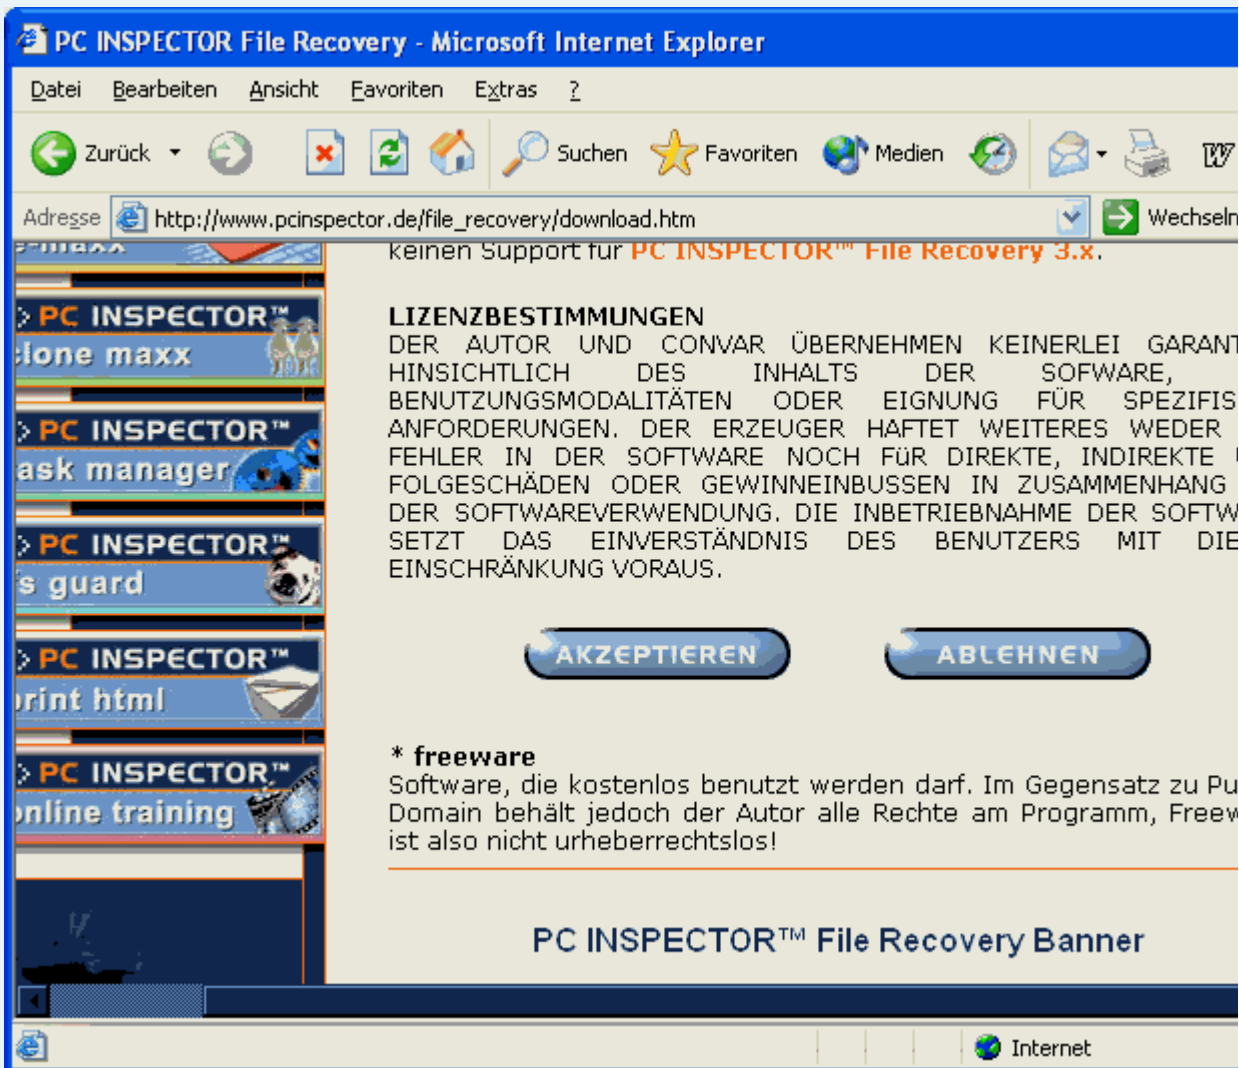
PC INSPECTOR File Recovery - Microsoft Internet Explorer

Datei Bearbeiten Ansicht Favoriten Extras ?

Zurück Suchen Favoriten Medien

Adresse http://www.pcinspector.de/file_recovery/download.htm Wechseln

keinen Support für PC INSPECTOR™ File Recovery 3.x.

> PC INSPECTOR™ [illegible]lone maxx

> PC INSPECTOR™ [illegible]ask manager

> PC INSPECTOR™ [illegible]s guard

> PC INSPECTOR™ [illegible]rint html

> PC INSPECTOR™ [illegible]nline training

LIZENZBESTIMMUNGEN
DER AUTOR UND CONVAR ÜBERNEHMEN KEINERLEI GARANT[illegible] HINSICHTLICH DES INHALTS DER SOFWARE, BENUTZUNGSMODALITÄTEN ODER EIGNUNG FÜR SPEZIFIS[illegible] ANFORDERUNGEN. DER ERZEUGER HAFTET WEITERES WEDER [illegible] FEHLER IN DER SOFTWARE NOCH FüR DIREKTE, INDIREKTE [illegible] FOLGESCHÄDEN ODER GEWINNEINBUSSEN IN ZUSAMMENHANG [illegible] DER SOFTWAREVERWENDUNG. DIE INBETRIEBNAHME DER SOFTW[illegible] SETZT DAS EINVERSTÄNDNIS DES BENUTZERS MIT DIE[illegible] EINSCHRÄNKUNG VORAUS.

AKZEPTIEREN ABLEHNEN

* freeware
Software, die kostenlos benutzt werden darf. Im Gegensatz zu Pu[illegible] Domain behält jedoch der Autor alle Rechte am Programm, Freew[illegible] ist also nicht urheberrechtslos!

PC INSPECTOR™ File Recovery Banner

Internet